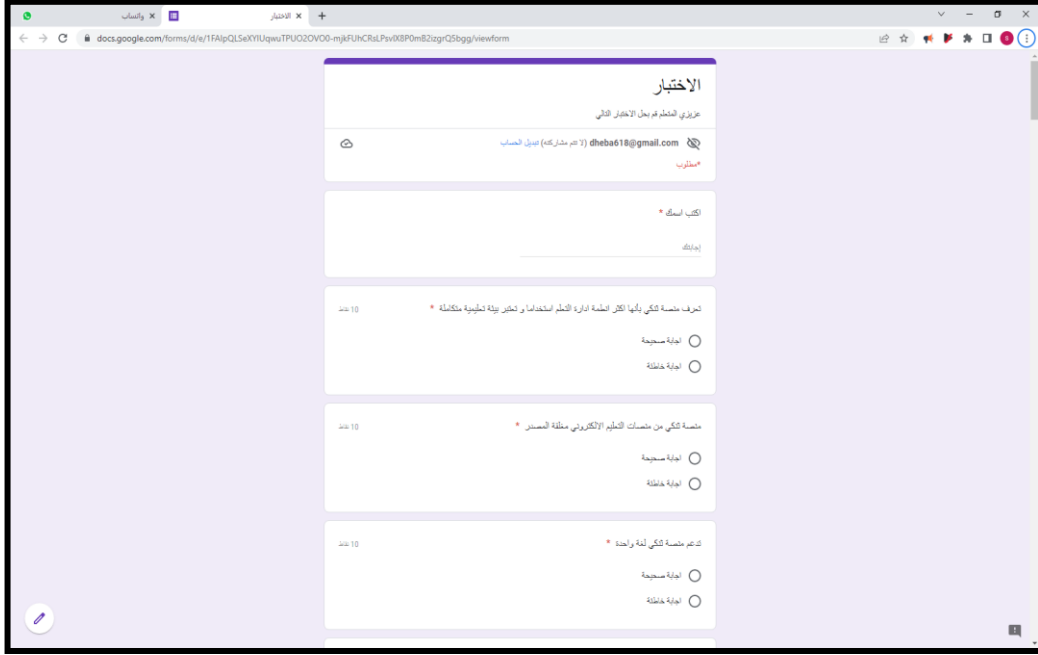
واتساب ×
الاختبار ×
+
docs.google.com/forms/d/e/1FAIpQLSeXYIUqwuTPUO2OVO0-mjkFUhCRsLPsvlX8P0mB2izgrQ5bgg/viewform

الاختبار

عزيزي المتعلم قم بحل الاختبار التالي

dheba618@gmail.com (لا تتم مشاركته) تبديل الحساب

*مطلوب

اكتب اسمك *

إجابتك

تعرف منصة لنكي بأنها اكثر انظمة ادارة التعلم استخداما و تعتبر بيئة تعليمية متكاملة * 10 نقاط

اجابة صحيحة

اجابة خاطئة

منصة لنكي من منصات التعليم الالكتروني مغلقة المصدر * 10 نقاط

اجابة صحيحة

اجابة خاطئة

تدعم منصة لنكي لغة واحدة * 10 نقاط

اجابة صحيحة

اجابة خاطئة